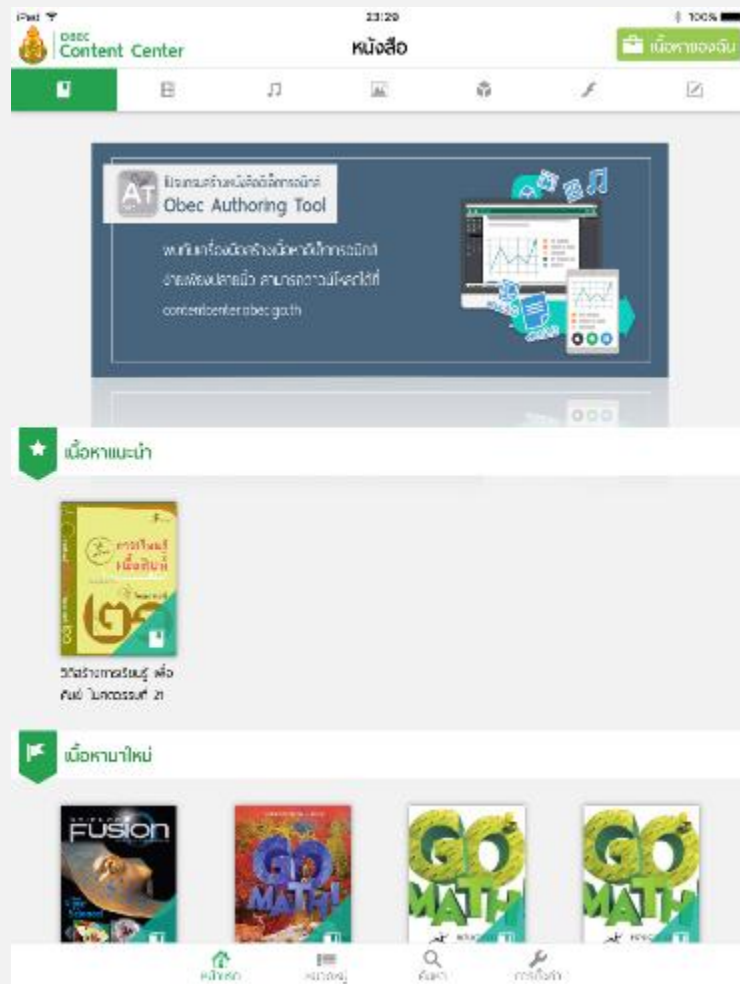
iPad
23:29
100%
OBEC
Content Center
หนังสือ
เนื้อหาของฉัน

AT
โปรแกรมสร้างหนังสืออิเล็กทรอนิกส์
Obec Authoring Tool
พบกับเครื่องมือสร้างเนื้อหาอิเล็กทรอนิกส์
ง่ายเพียงปลายนิ้ว สามารถดาวน์โหลดได้ที่
contentcenter.obec.go.th

เนื้อหาแนะนำ

การเรียนรู้เพื่อศิษย์
๒๑
วิถีสร้างการเรียนรู้ เพื่อศิษย์ ในศตวรรษที่ 21

เนื้อหามาใหม่

FUSION
Science
GO MATH!
GO MATH
GO MATH

หน้าแรก
หมวดหมู่
ค้นหา
การตั้งค่า